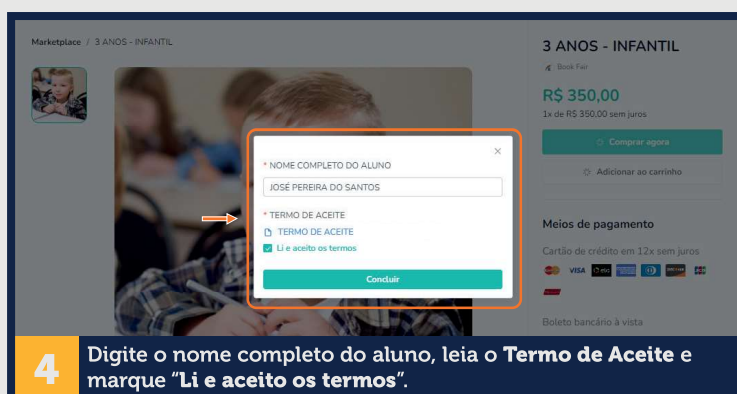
Marketplace / 3 ANOS - INFANTIL

3 ANOS - INFANTIL

Book Fair

R$ 350,00

1x de R$ 350,00 sem juros

Comprar agora

Adicionar ao carrinho

Meios de pagamento

Cartão de crédito em 12x sem juros

VISA

Boleto bancário à vista

×

* NOME COMPLETO DO ALUNO

JOSÉ PEREIRA DO SANTOS

* TERMO DE ACEITE

TERMO DE ACEITE

Li e aceito os termos

Concluir

4

Digite o nome completo do aluno, leia o **Termo de Aceite** e marque "**Li e aceito os termos**".